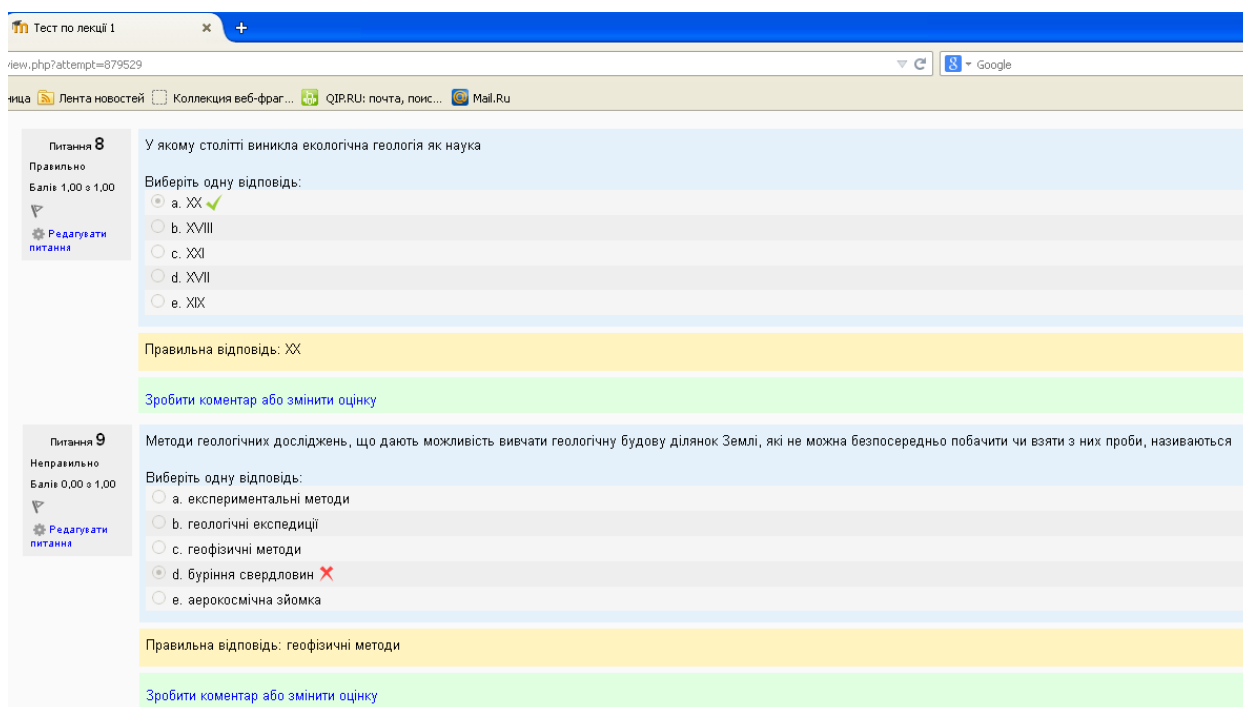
Тест по лекції 1 ×
+

iew.php?attempt=879529

Google

ница Лента новостей Коллекция веб-фраг... QIP.RU: почта, поис... Mail.Ru

Питання 8
Правильно
Балів 1,00 з 1,00
Редагувати питання

У якому столітті виникла екологічна геологія як наука

Виберіть одну відповідь:
a. XX
b. XVIII
c. XXI
d. XVII
e. XIX

Правильна відповідь: XX

Зробити коментар або змінити оцінку

Питання 9
Неправильно
Балів 0,00 з 1,00
Редагувати питання

Методи геологічних досліджень, що дають можливість вивчати геологічну будову ділянок Землі, які не можна безпосередньо побачити чи взяти з них проби, називаються

Виберіть одну відповідь:
a. експериментальні методи
b. геологічні експедиції
c. геофізичні методи
d. буріння свердловин
e. аерокосмічна зйомка

Правильна відповідь: геофізичні методи

Зробити коментар або змінити оцінку